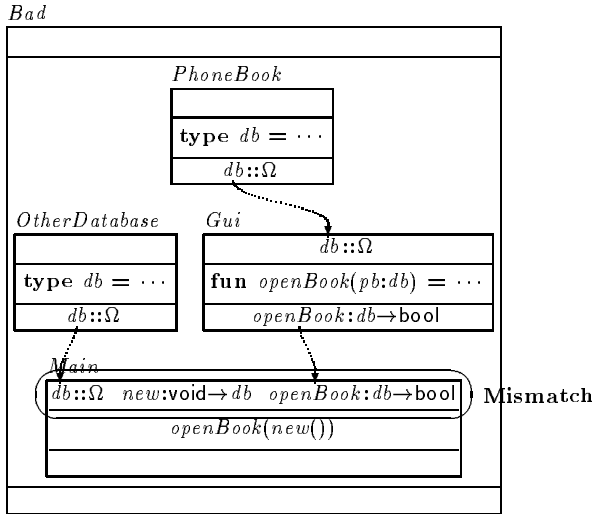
$Bad$

$PhoneBook$

**type** $db = \cdots$

$db{::}\Omega$

$OtherDatabase$

**type** $db = \cdots$

$db{::}\Omega$

$Gui$

$db{::}\Omega$

**fun** $openBook(pb{:}db) = \cdots$

$openBook{:}db \to \mathsf{bool}$

$Main$

$db{::}\Omega \quad new{:}\mathsf{void} \to db \quad openBook{:}db \to \mathsf{bool}$

**Mismatch**

$openBook(new())$